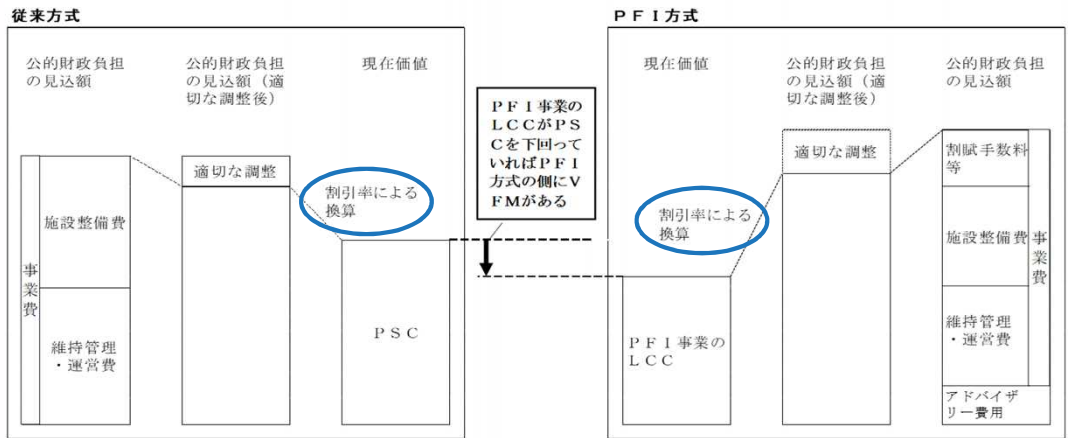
従来方式

公的財政負担の見込額

公的財政負担の見込額（適切な調整後）

現在価値

適切な調整

割引率による換算

事業費

施設整備費

維持管理・運営費

ＰＳＣ

ＰＦＩ事業のＬＣＣがＰＳＣを下回っていればＰＦＩ方式の側にＶＦＭがある

ＰＦＩ方式

現在価値

公的財政負担の見込額（適切な調整後）

公的財政負担の見込額

適切な調整

割引率による換算

ＰＦＩ事業のＬＣＣ

割賦手数料等

施設整備費

事業費

維持管理・運営費

アドバイザリー費用